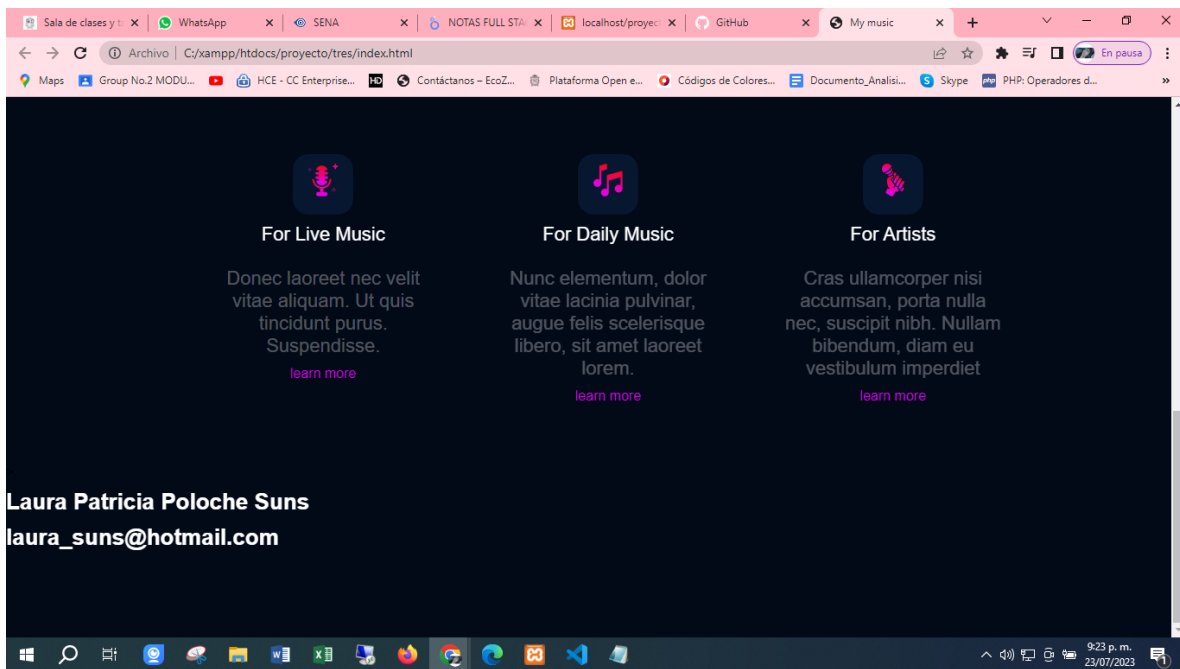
Sala de clases y t ×
WhatsApp ×
SENA ×
NOTAS FULL STA ×
localhost/proyec ×
GitHub ×
My music ×
+

Archivo | C:/xampp/htdocs/proyecto/tres/index.html

En pausa

Maps
Group No.2 MODU...
HCE - CC Enterprise...
Contáctanos – EcoZ...
Plataforma Open e...
Códigos de Colores...
Documento_Analisi...
Skype
PHP: Operadores d...
»

For Live Music

Donec laoreet nec velit vitae aliquam. Ut quis tincidunt purus. Suspendisse.

learn more

For Daily Music

Nunc elementum, dolor vitae lacinia pulvinar, augue felis scelerisque libero, sit amet laoreet lorem.

learn more

For Artists

Cras ullamcorper nisi accumsan, porta nulla nec, suscipit nibh. Nullam bibendum, diam eu vestibulum imperdiet

learn more

Laura Patricia Poloche Suns

laura_suns@hotmail.com

9:23 p. m.
23/07/2023